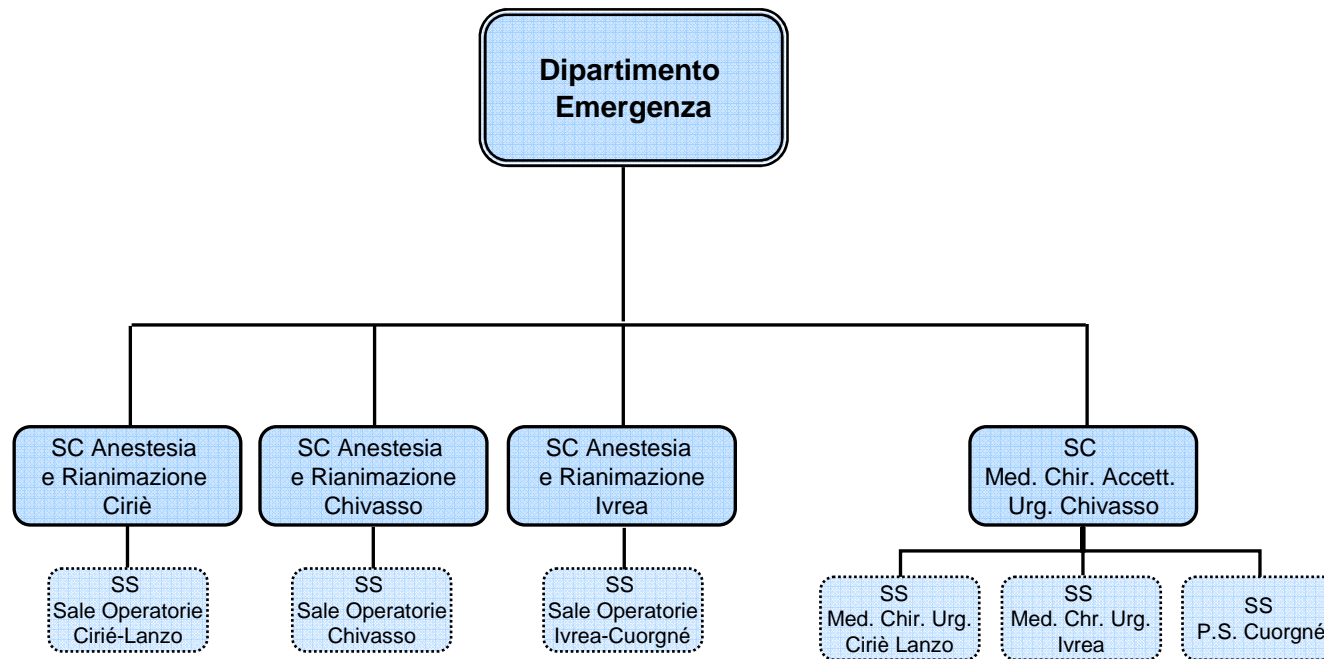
Dipartimento Emergenza

SC Anestesia e Rianimazione Ciriè

SC Anestesia e Rianimazione Chivasso

SC Anestesia e Rianimazione Ivrea

SC Med. Chir. Accett. Urg. Chivasso

SS Sale Operatorie Cirié-Lanzo

SS Sale Operatorie Chivasso

SS Sale Operatorie Ivrea-Cuorgné

SS Med. Chir. Urg. Ciriè Lanzo

SS Med. Chr. Urg. Ivrea

SS P.S. Cuorgné